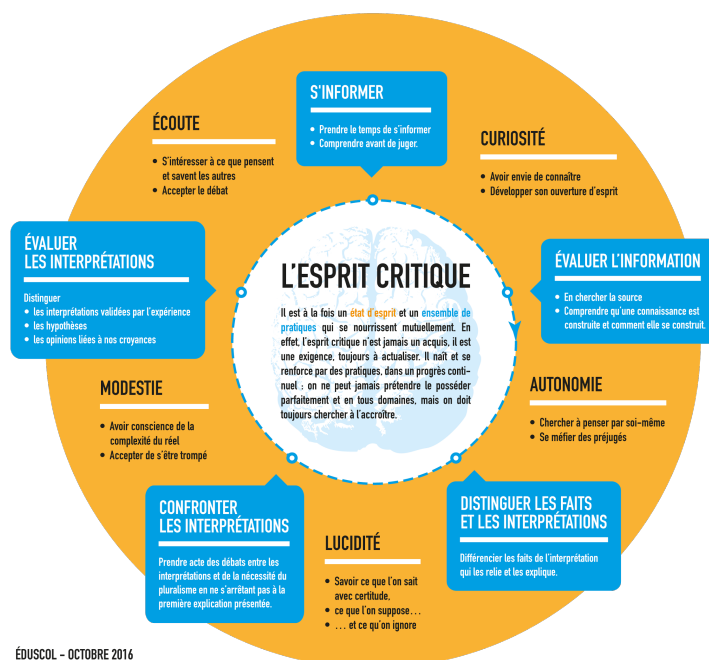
S'INFORMER

• Prendre le temps de s'informer
• Comprendre avant de juger.

ÉCOUTE

• S'intéresser à ce que pensent et savent les autres
• Accepter le débat

CURIOSITÉ

• Avoir envie de connaître
• Développer son ouverture d'esprit

ÉVALUER LES INTERPRÉTATIONS

Distinguer
• les interprétations validées par l'expérience
• les hypothèses
• les opinions liées à nos croyances

L'ESPRIT CRITIQUE

Il est à la fois un état d'esprit et un ensemble de pratiques qui se nourrissent mutuellement. En effet, l'esprit critique n'est jamais un acquis, il est une exigence, toujours à actualiser. Il naît et se renforce par des pratiques, dans un progrès continuel : on ne peut jamais prétendre le posséder parfaitement et en tous domaines, mais on doit toujours chercher à l'accroître.

ÉVALUER L'INFORMATION

• En chercher la source
• Comprendre qu'une connaissance est construite et comment elle se construit.

MODESTIE

• Avoir conscience de la complexité du réel
• Accepter de s'être trompé

AUTONOMIE

• Chercher à penser par soi-même
• Se méfier des préjugés

CONFRONTER LES INTERPRÉTATIONS

Prendre acte des débats entre les interprétations et de la nécessité du pluralisme en ne s'arrêtant pas à la première explication présentée.

LUCIDITÉ

• Savoir ce que l'on sait avec certitude,
• ce que l'on suppose…
• … et ce qu'on ignore

DISTINGUER LES FAITS ET LES INTERPRÉTATIONS

Différencier les faits de l'interprétation qui les relie et les explique.

ÉDUSCOL - OCTOBRE 2016